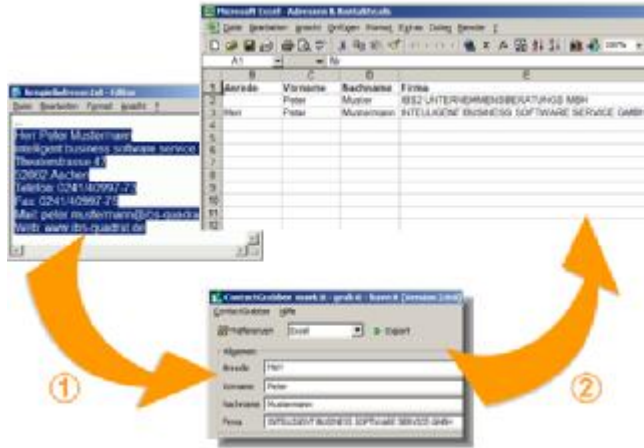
Microsoft Excel - Adressen & Kontakte.xls

Datei Bearbeiten Ansicht Einfügen Format Extras Daten Fenster ?

A1 = Nr

| | B | C | D | E |
|---|---|---|---|---|
| 1 | Anrede | Vorname | Nachname | Firma |
| 2 | | Peter | Muster | IBS2 UNTERNEHMENSBERATUNGS MBH |
| 3 | Herr | Peter | Mustermann | INTELLIGENT BUSINESS SOFTWARE SERVICE GMBH |
| 4 | | | | |
| 5 | | | | |
| 6 | | | | |
| 7 | | | | |
| 8 | | | | |
| 9 | | | | |
| 10 | | | | |
| 11 | | | | |
| 12 | | | | |

Beispieladresse.txt - Editor

Datei Bearbeiten Format Ansicht ?

Herr Peter Mustermann
intelligent business software service
Theaterstrasse 6
52062 Aachen
Telefon 0241/40997-7
Fax 0241/40997-79
Mail: peter.mustermann@ibs-quadrat
Web: www.ibs-quadrat.de

ContactGrabber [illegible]

ContactGrabber Hilfe

Präferenzen Excel Export

Allgemein

Anrede Herr

Vorname Peter

Nachname Mustermann

Firma INTELLIGENT BUSINESS SOFTWARE SERVICE GMBH

1

2